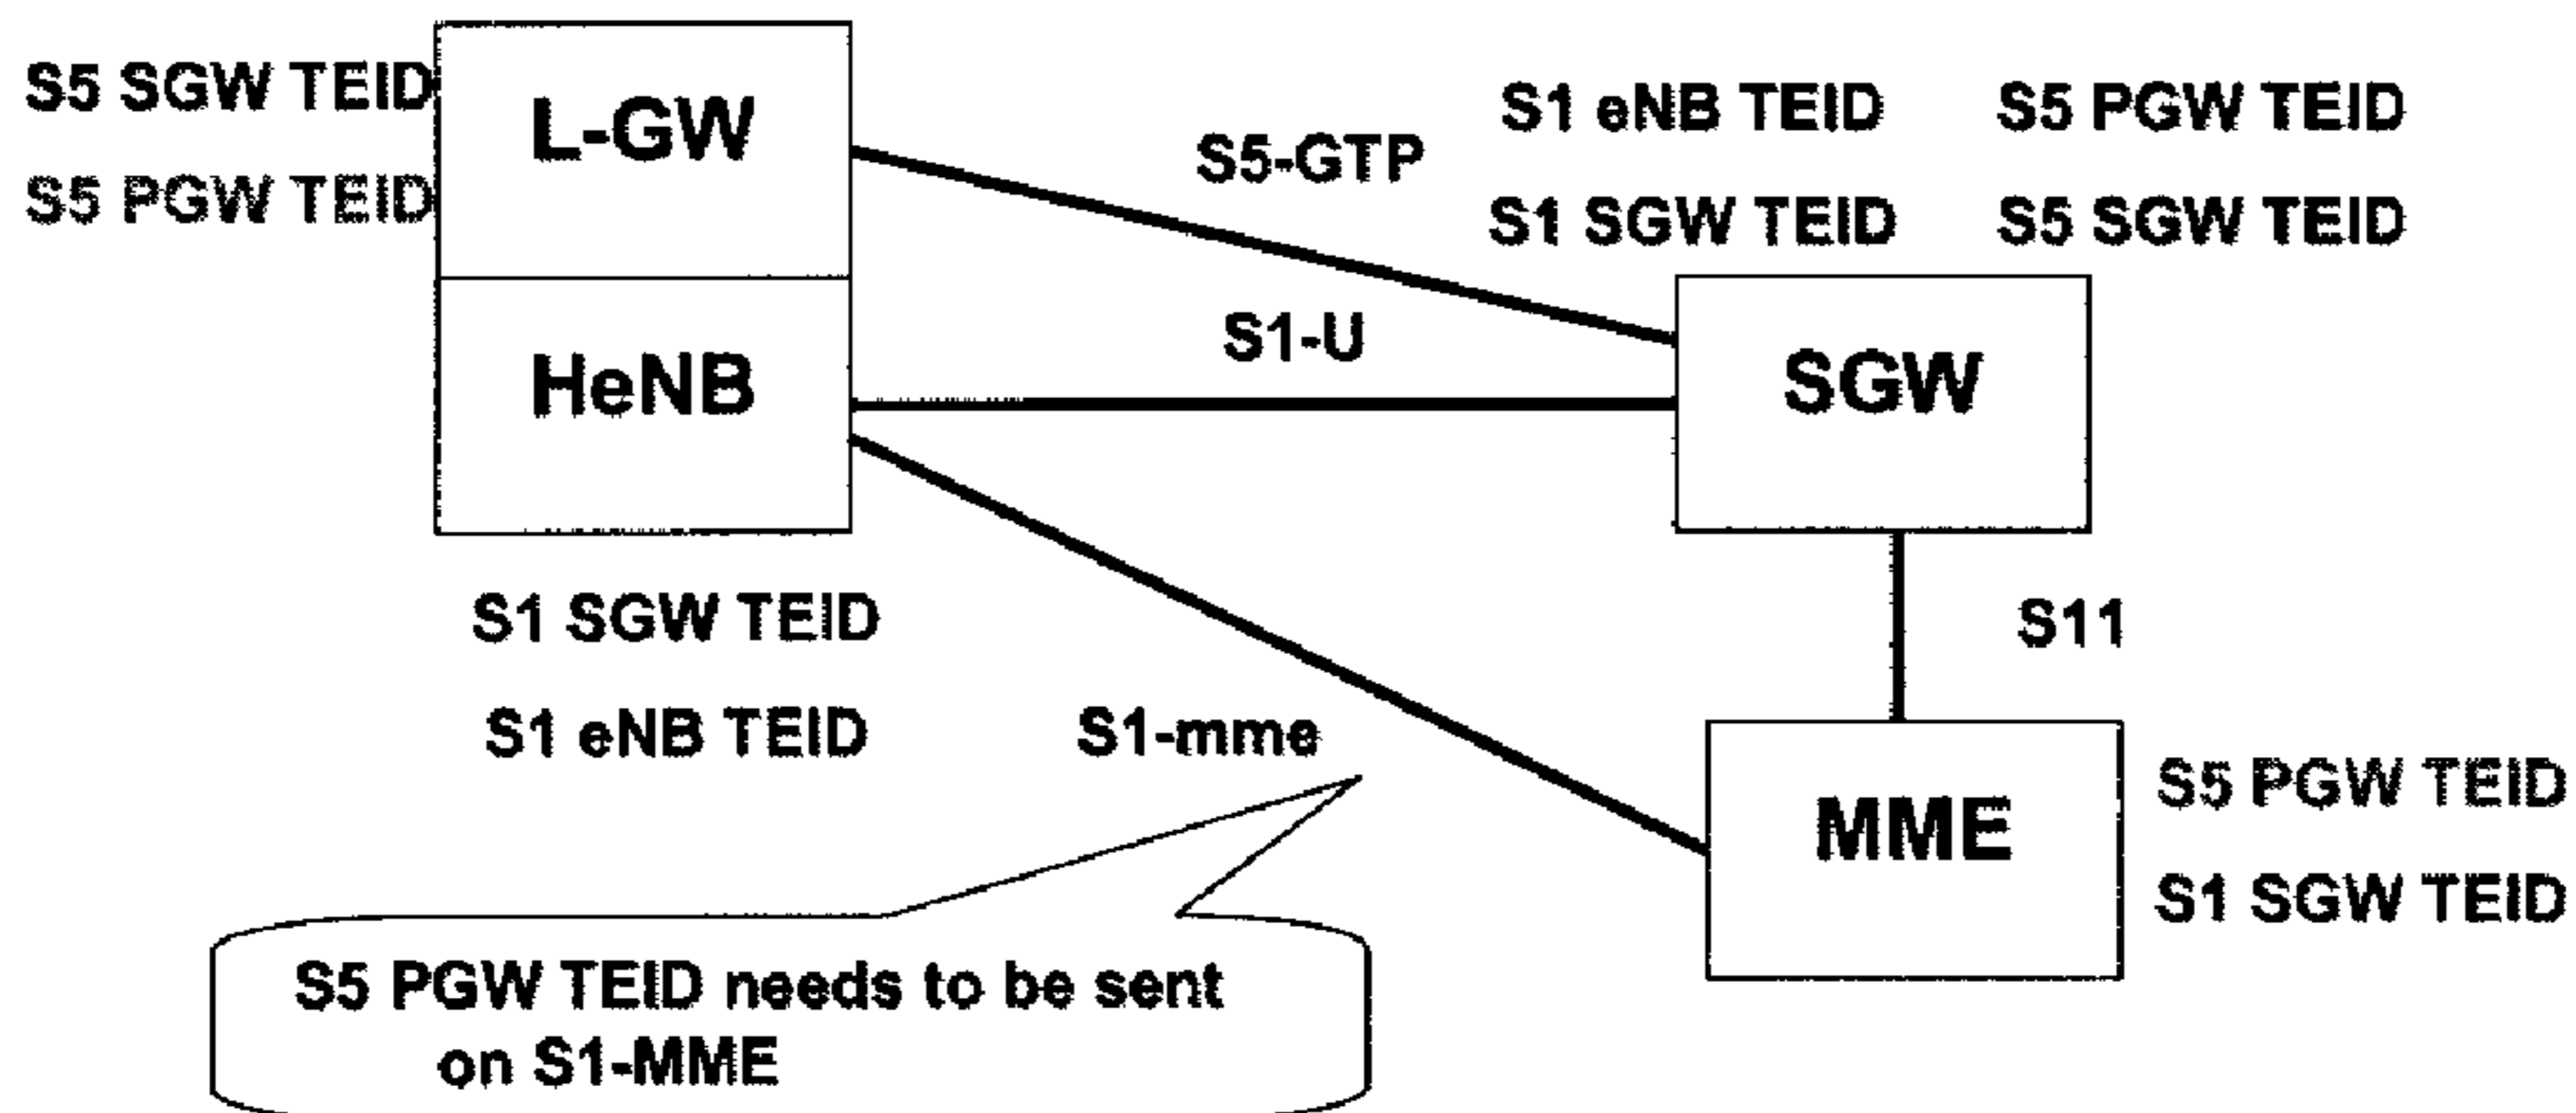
S5 SGW TEID
S5 PGW TEID

L-GW

S5-GTP

S1 eNB TEID
S1 SGW TEID

S5 PGW TEID
S5 SGW TEID

HeNB

S1-U

SGW

S1 SGW TEID
S1 eNB TEID

S1-mme

S11

MME

S5 PGW TEID
S1 SGW TEID

S5 PGW TEID needs to be sent on S1-MME